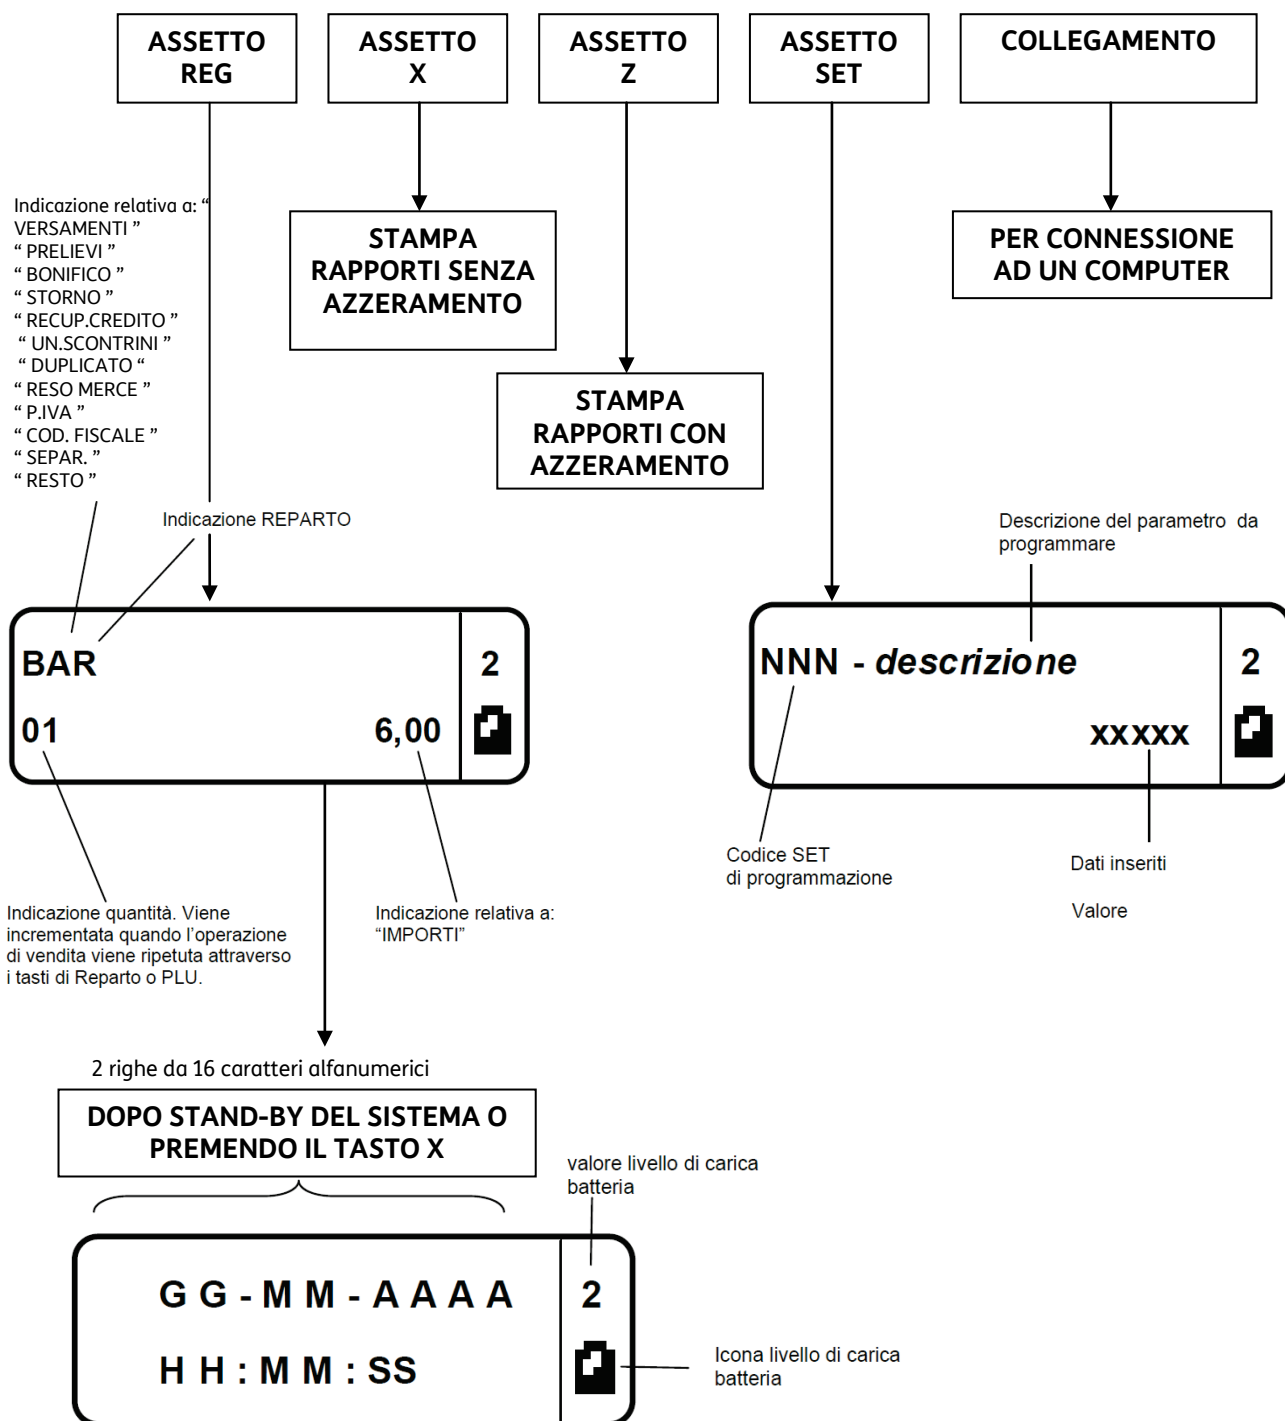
ASSETTO REG

ASSETTO X

ASSETTO Z

ASSETTO SET

COLLEGAMENTO

STAMPA RAPPORTI SENZA AZZERAMENTO

PER CONNESSIONE AD UN COMPUTER

Indicazione relativa a: “ VERSAMENTI ” “ PRELIEVI ” “ BONIFICO ” “ STORNO ” “ RECUP.CREDITO ” “ UN.SCONTRINI ” “ DUPLICATO “ “ RESO MERCE ” “ P.IVA ” “ COD. FISCALE ” “ SEPAR. ” “ RESTO ”

STAMPA RAPPORTI CON AZZERAMENTO

Indicazione REPARTO

Descrizione del parametro da programmare

BAR

2

01

6,00

NNN - descrizione

2

XXXXX

Codice SET di programmazione

Dati inseriti

Valore

Indicazione quantità. Viene incrementata quando l’operazione di vendita viene ripetuta attraverso i tasti di Reparto o PLU.

Indicazione relativa a: “IMPORTI”

2 righe da 16 caratteri alfanumerici

DOPO STAND-BY DEL SISTEMA O PREMENDO IL TASTO X

valore livello di carica batteria

G G - M M - A A A A

2

H H : M M : SS

Icona livello di carica batteria